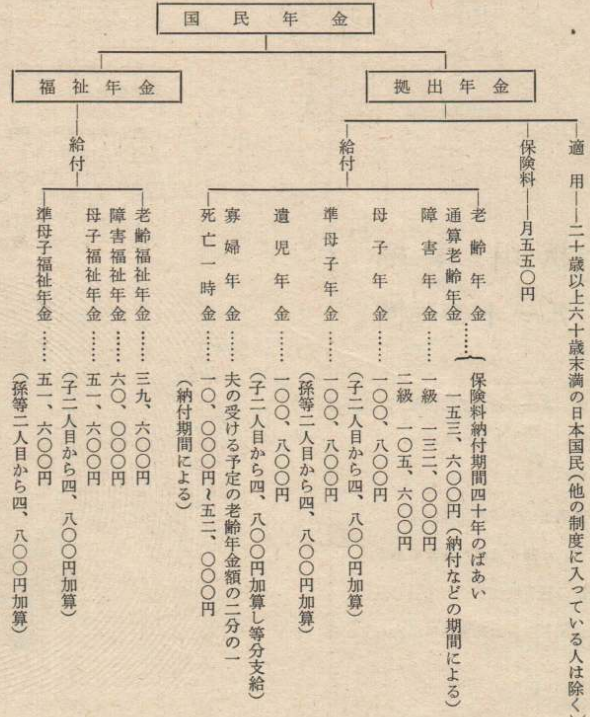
国民年金

福祉年金

給付

老齢福祉年金……三九、六〇〇円
障害福祉年金……六〇、〇〇〇円
母子福祉年金……五一、六〇〇円
（子二人目から四、八〇〇円加算）
準母子福祉年金……五一、六〇〇円
（孫等二人目から四、八〇〇円加算）

拠出年金

適用――二十歳以上六十歳未満の日本国民（他の制度に入っている人は除く）

保険料――月五五〇円

給付

老齢年金
通算老齢年金……保険料納付期間四十年のばあい
一五三、六〇〇円（納付などの期間による）
障害年金……一級　一三二、〇〇〇円
二級　一〇五、六〇〇円
母子年金……一〇〇、八〇〇円
（子二人目から四、八〇〇円加算）
準母子年金……一〇〇、八〇〇円
（孫等二人目から四、八〇〇円加算）
遺児年金……一〇〇、八〇〇円
（子二人目から四、八〇〇円加算し等分支給）
寡婦年金……夫の受ける予定の老齢年金額の二分の一
死亡一時金……一〇、〇〇〇円～五二、〇〇〇円
（納付期間による）